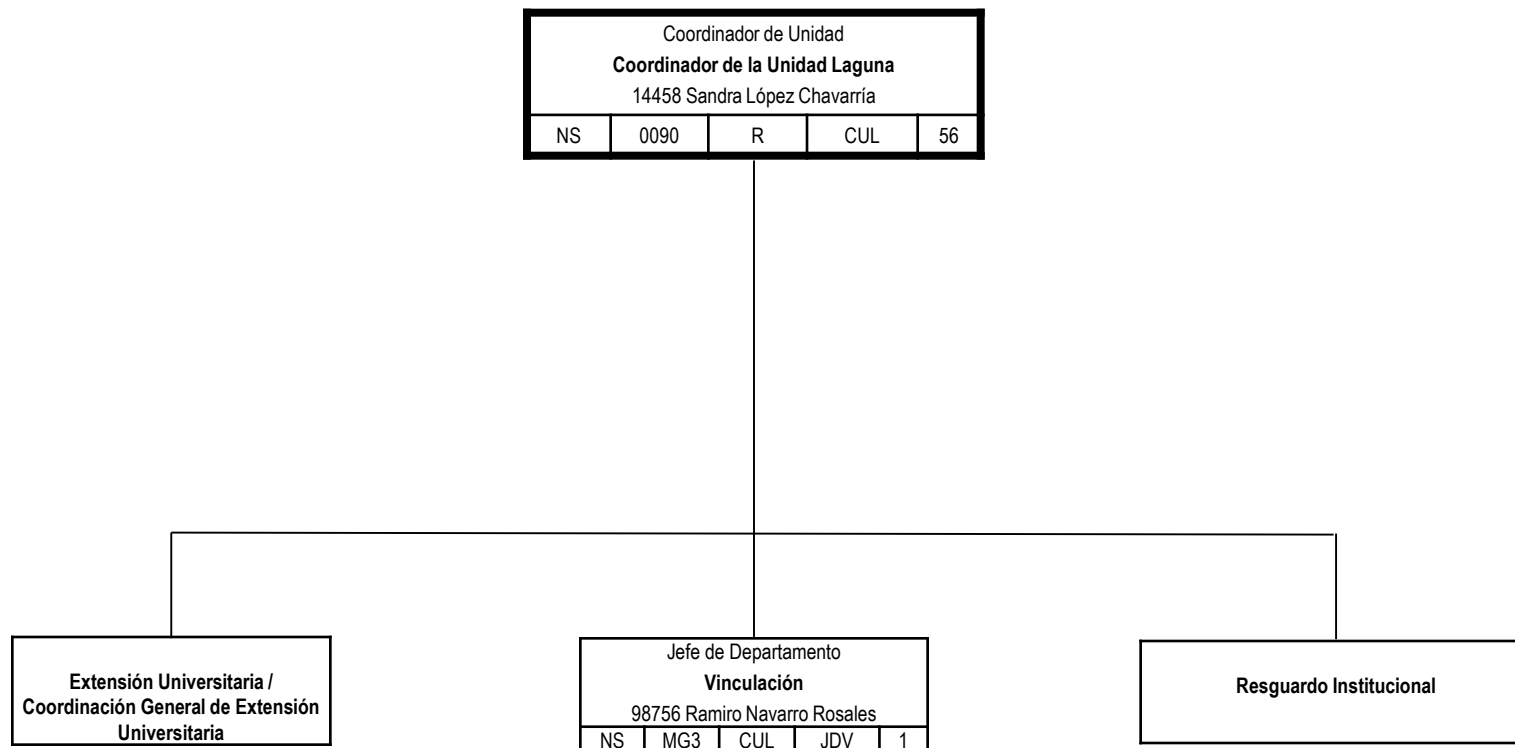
Coordinador de Unidad
**Coordinador de la Unidad Laguna**
14458 Sandra López Chavarría

| NS | 0090 | R | CUL | 56 |
|---|---|---|---|---|

**Extensión Universitaria / Coordinación General de Extensión Universitaria**

Jefe de Departamento
**Vinculación**
98756 Ramiro Navarro Rosales

| NS | MG3 | CUL | JDV | 1 |
|---|---|---|---|---|

**Resguardo Institucional**